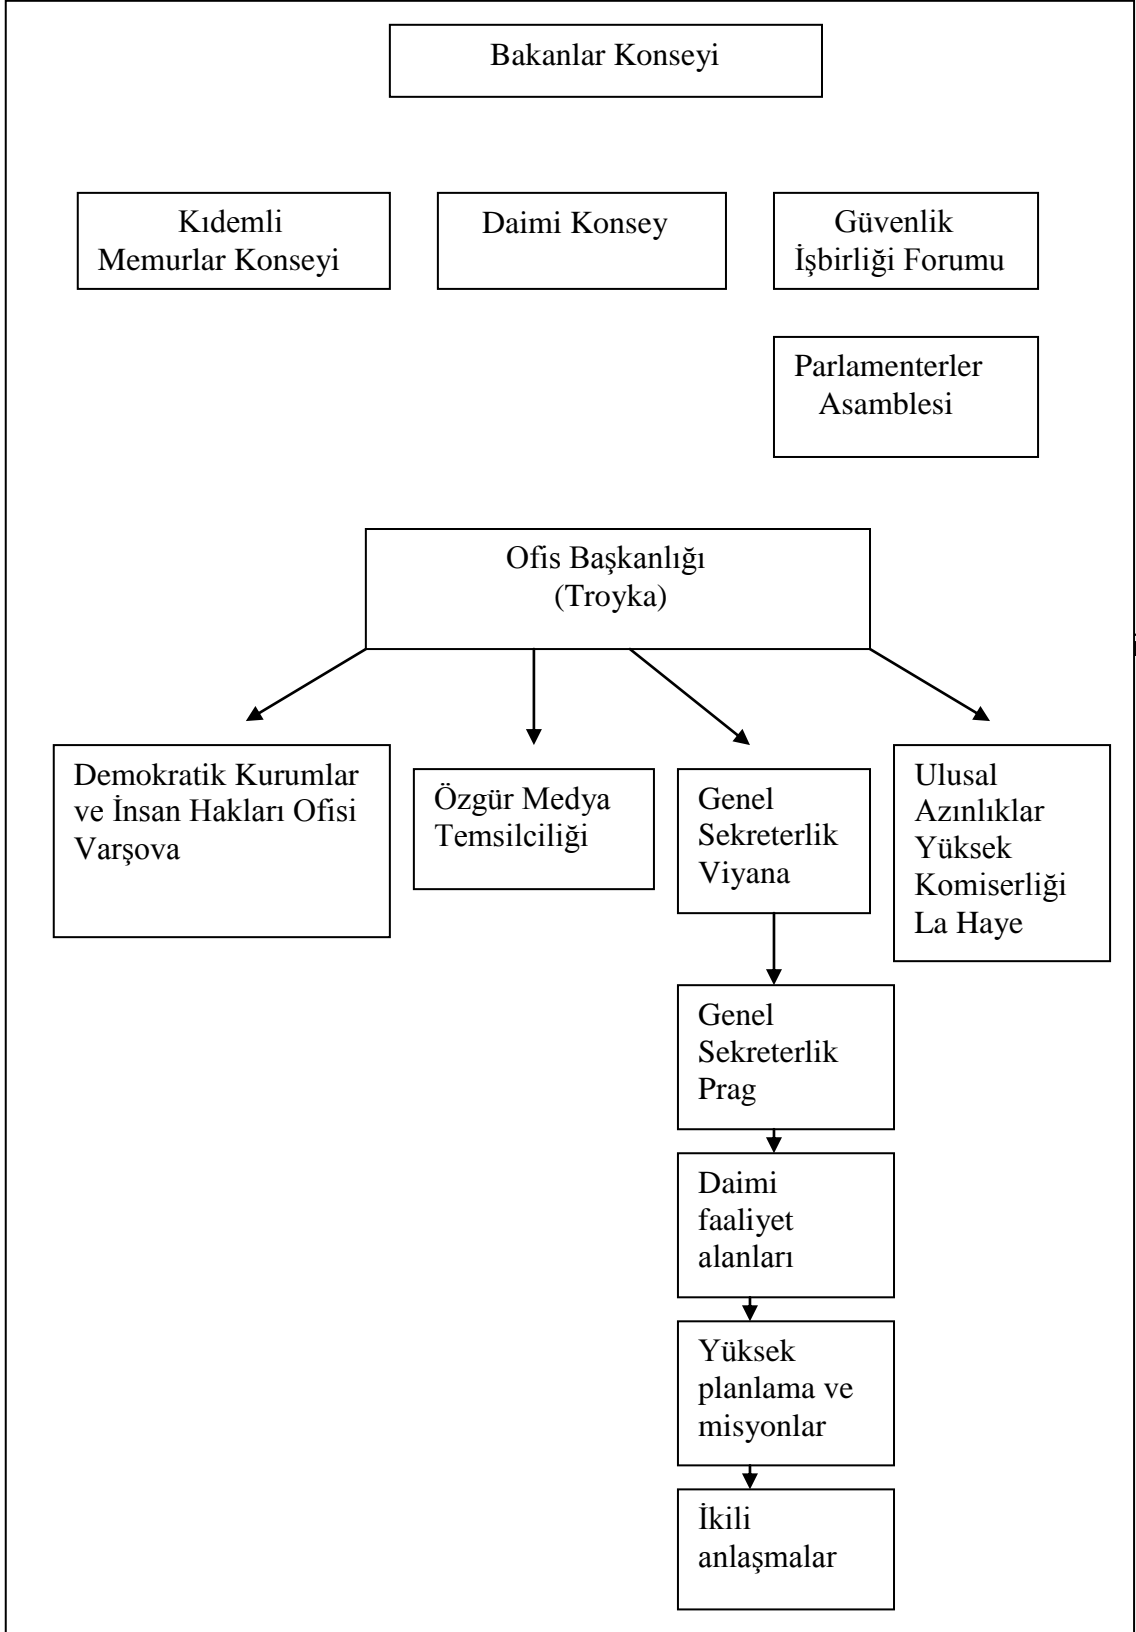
Bakanlar Konseyi

Kıdemli Memurlar Konseyi

Daimi Konsey

Güvenlik İşbirliği Forumu

Parlamenterler Asamblesi

Ofis Başkanlığı (Troyka)

Demokratik Kurumlar ve İnsan Hakları Ofisi Varşova

Özgür Medya Temsilciliği

Genel Sekreterlik Viyana

Ulusal Azınlıklar Yüksek Komiserliği La Haye

Genel Sekreterlik Prag

Daimi faaliyet alanları

Yüksek planlama ve misyonlar

İkili anlaşmalar